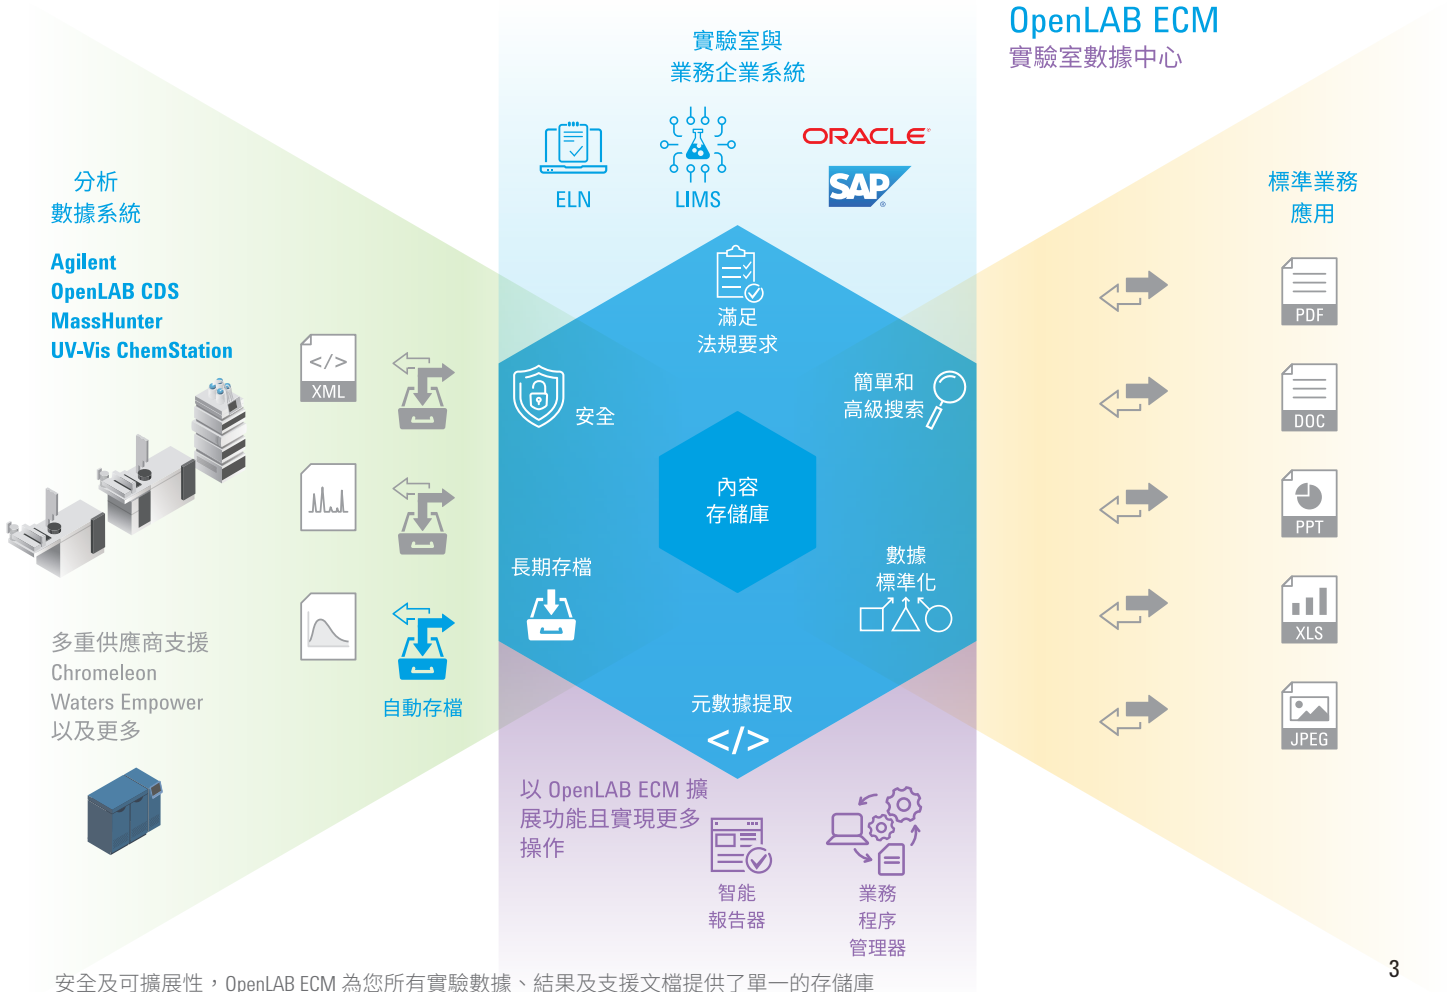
OpenLAB ECM
實驗室數據中心

實驗室與
業務企業系統

ELN

LIMS

ORACLE

SAP

分析
數據系統

Agilent
OpenLAB CDS
MassHunter
UV-Vis ChemStation

XML

多重供應商支援
Chromeleon
Waters Empower
以及更多

自動存檔

滿足
法規要求

安全

簡單和
高級搜索

內容
存儲庫

長期存檔

數據
標準化

元數據提取

以 OpenLAB ECM 擴展功能且實現更多操作

智能
報告器

業務
程序
管理器

標準業務
應用

PDF

DOC

PPT

XLS

JPEG

安全及可擴展性，OpenLAB ECM 為您所有實驗數據、結果及支援文檔提供了單一的存儲庫

3